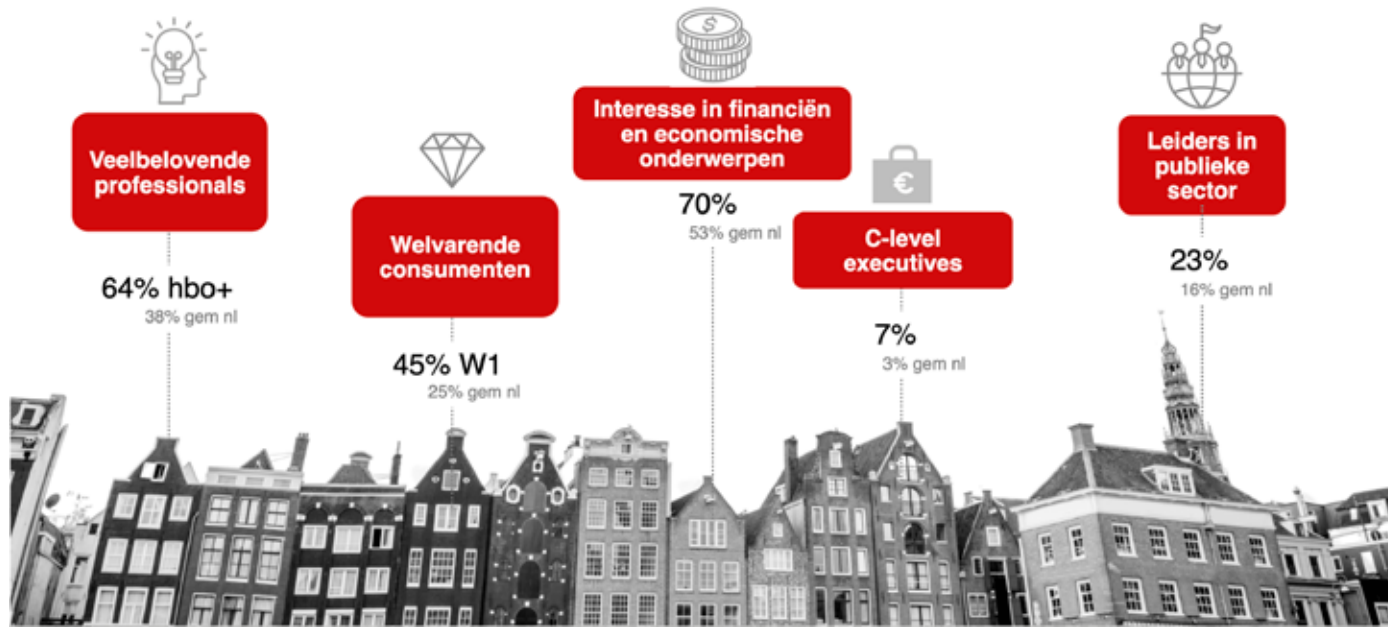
Veelbelovende professionals

64% hbo+
38% gem nl

Welvarende consumenten

45% W1
25% gem nl

Interesse in financiën en economische onderwerpen

70%
53% gem nl

C-level executives

7%
3% gem nl

Leiders in publieke sector

23%
16% gem nl